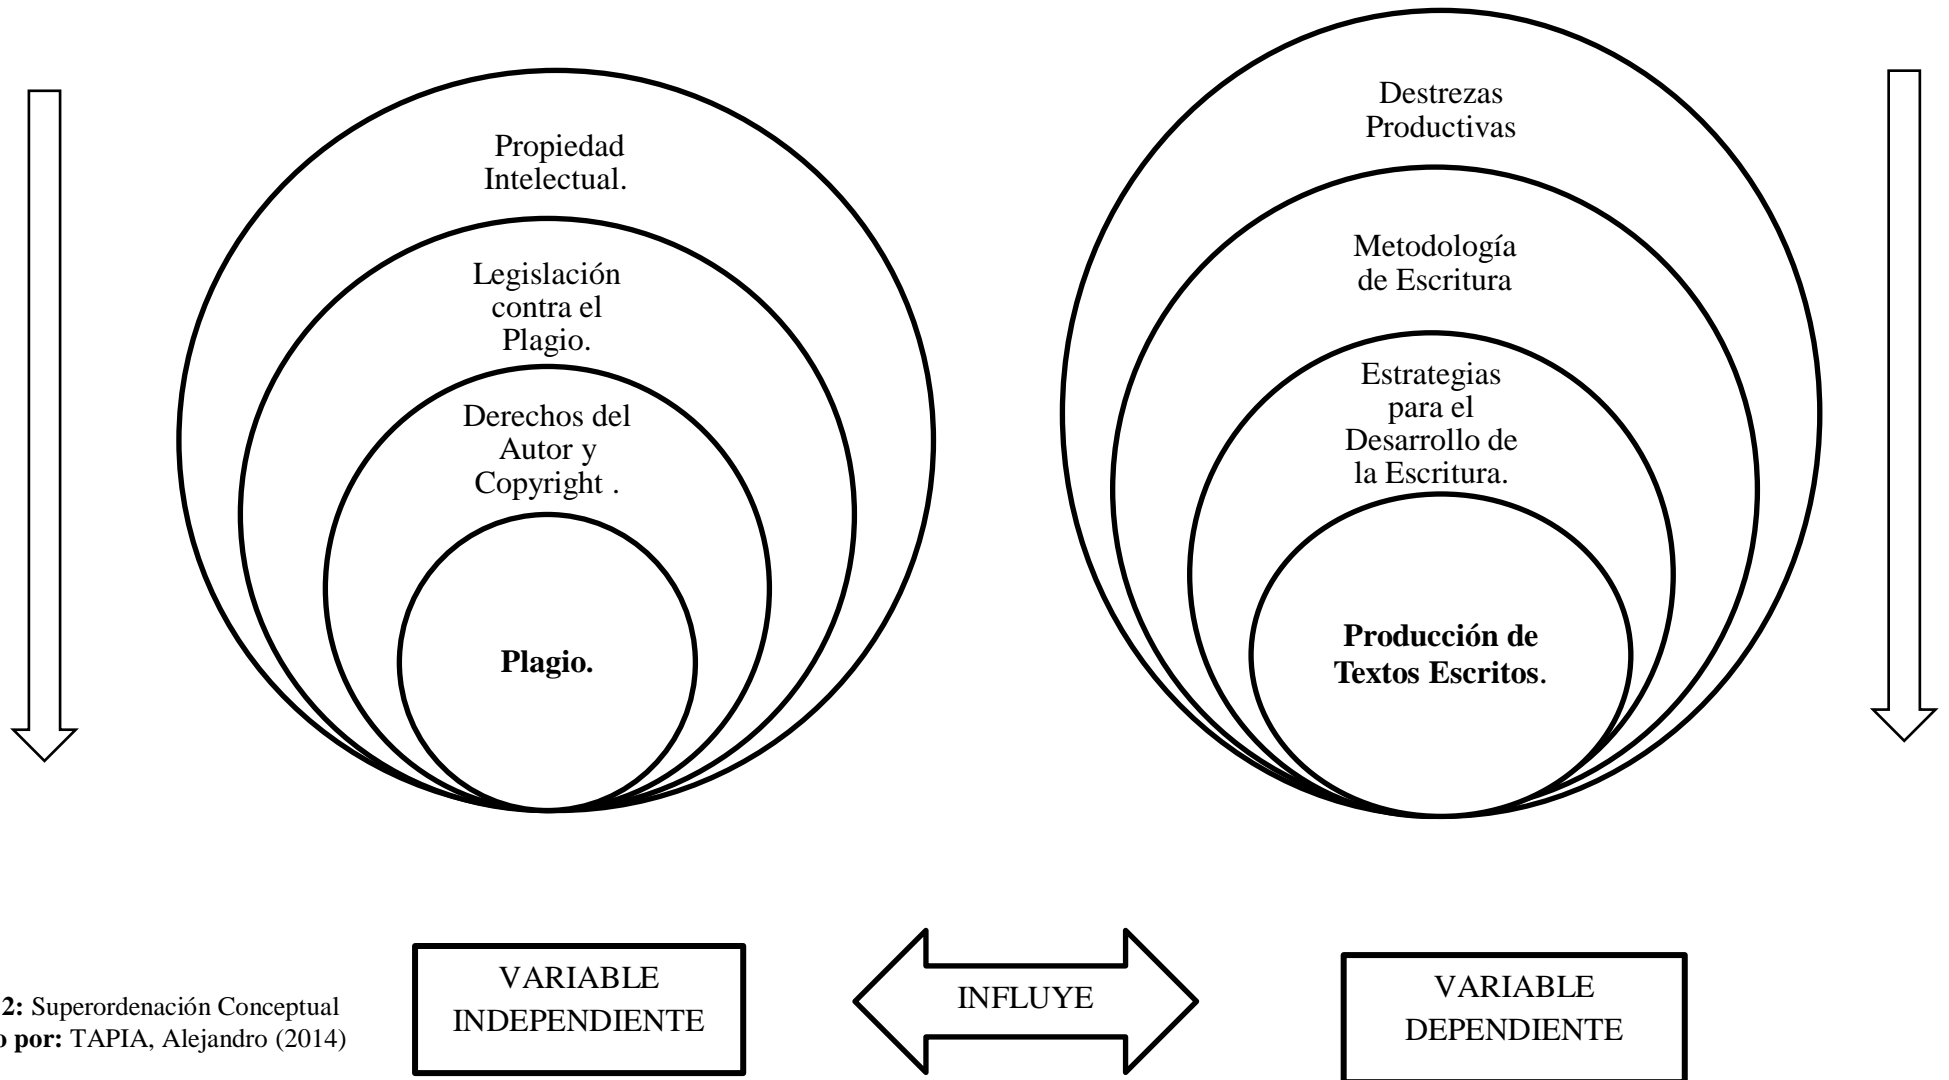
Propiedad Intelectual.

Legislación contra el Plagio.

Derechos del Autor y Copyright .

**Plagio.**

Destrezas Productivas

Metodología de Escritura

Estrategias para el Desarrollo de la Escritura.

**Producción de Textos Escritos**.

**2:** Superordenación Conceptual
**o por:** TAPIA, Alejandro (2014)

VARIABLE INDEPENDIENTE

INFLUYE

VARIABLE DEPENDIENTE